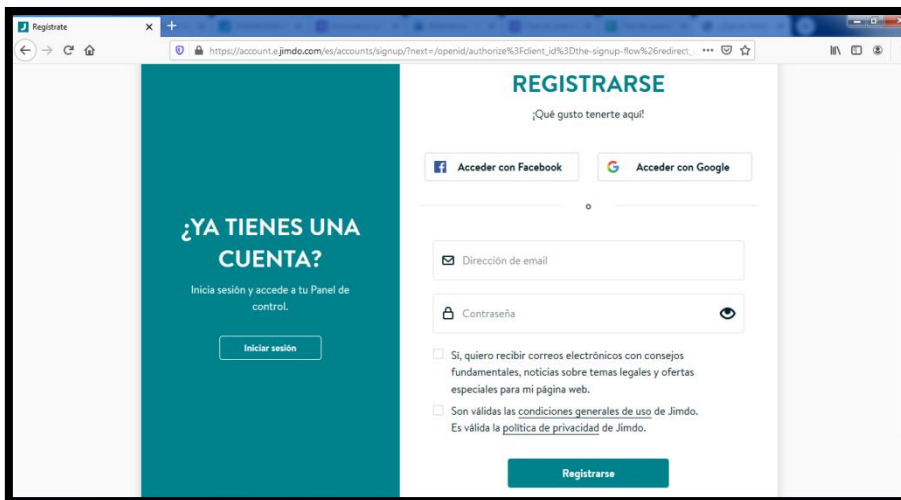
Registrate

https://account.e.jimdo.com/es/accounts/signup/?next=/openid/authorize%3Fclient_id%3Dthe-signup-flow%26redirect_

¿YA TIENES UNA CUENTA?

Inicia sesión y accede a tu Panel de control.

Iniciar sesión

REGISTRARSE

¡Qué gusto tenerte aquí!

Acceder con Facebook

Acceder con Google

o

Dirección de email

Contraseña

Sí, quiero recibir correos electrónicos con consejos fundamentales, noticias sobre temas legales y ofertas especiales para mi página web.

Son válidas las condiciones generales de uso de Jimdo. Es válida la política de privacidad de Jimdo.

Registrarse